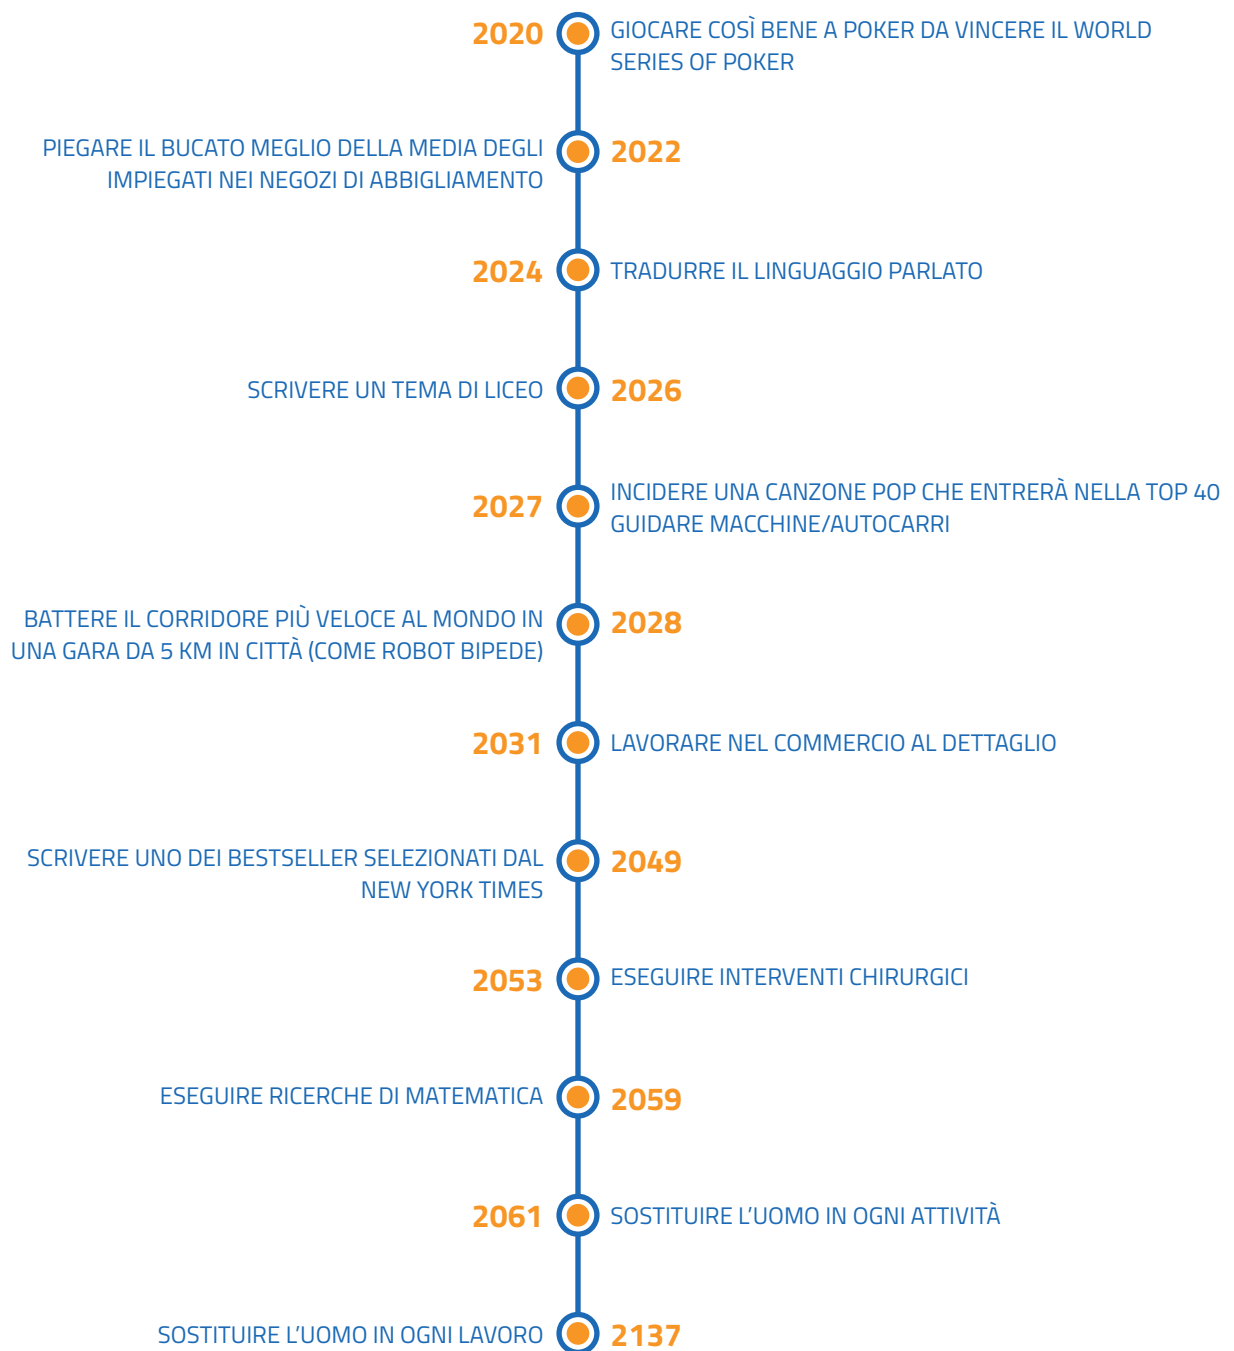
2020 GIOCARE COSÌ BENE A POKER DA VINCERE IL WORLD SERIES OF POKER

PIEGARE IL BUCATO MEGLIO DELLA MEDIA DEGLI IMPIEGATI NEI NEGOZI DI ABBIGLIAMENTO 2022

2024 TRADURRE IL LINGUAGGIO PARLATO

SCRIVERE UN TEMA DI LICEO 2026

2027 INCIDERE UNA CANZONE POP CHE ENTRERÀ NELLA TOP 40
GUIDARE MACCHINE/AUTOCARRI

BATTERE IL CORRIDORE PIÙ VELOCE AL MONDO IN UNA GARA DA 5 KM IN CITTÀ (COME ROBOT BIPEDE) 2028

2031 LAVORARE NEL COMMERCIO AL DETTAGLIO

SCRIVERE UNO DEI BESTSELLER SELEZIONATI DAL NEW YORK TIMES 2049

2053 ESEGUIRE INTERVENTI CHIRURGICI

ESEGUIRE RICERCHE DI MATEMATICA 2059

2061 SOSTITUIRE L'UOMO IN OGNI ATTIVITÀ

SOSTITUIRE L'UOMO IN OGNI LAVORO 2137